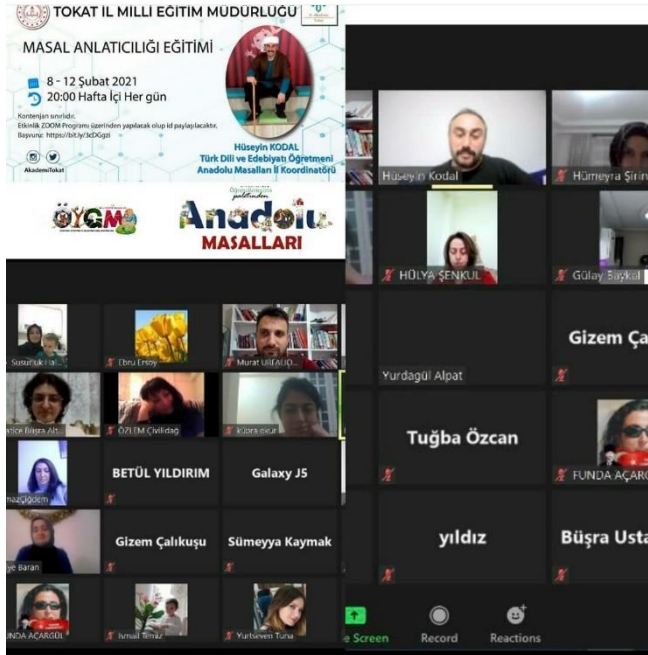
TOKAT İL MİLLİ EĞİTİM MÜDÜRLÜĞÜ

MASAL ANLATICILIĞI EĞİTİMİ

8 - 12 Şubat 2021

20:00 Hafta İçi Her gün

Kontenjan sınırlıdır. Etkinlik ZOOM Programı üzerinden yapılacak olup id paylaşılacaktır. Başvuru: https://bit.ly/3cDGgzl

AkademiTokat

Hüseyin KODAL
Türk Dili ve Edebiyatı Öğretmeni
Anadolu Masalları İl Koordinatörü

ÖYGM

Anadolu MASALLARI

Susurluk Hal

Ebru Ersoy

Murat Ulil AİLO

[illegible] Büşra Alt

ÖZLEM Çivilidağ

Kübra okur

nazÇiğdem

BETÜL YILDIRIM

Galaxy J5

ye Baran

Gizem Çalıkuşu

Sümeyya Kaymak

UNDA AÇARGÜL

İsmail Temiz

Yurtseven Tuna

Hüsey n Kodal

Hümeyra Şirin

HÜLYA ŞENKUL

Gülay Baykal

Gizem Ça

Yurdagül Alpat

Tuğba Özcan

FUNDA AÇARG

yıldız

Büşra Usta

e Screen

Record

Reactions